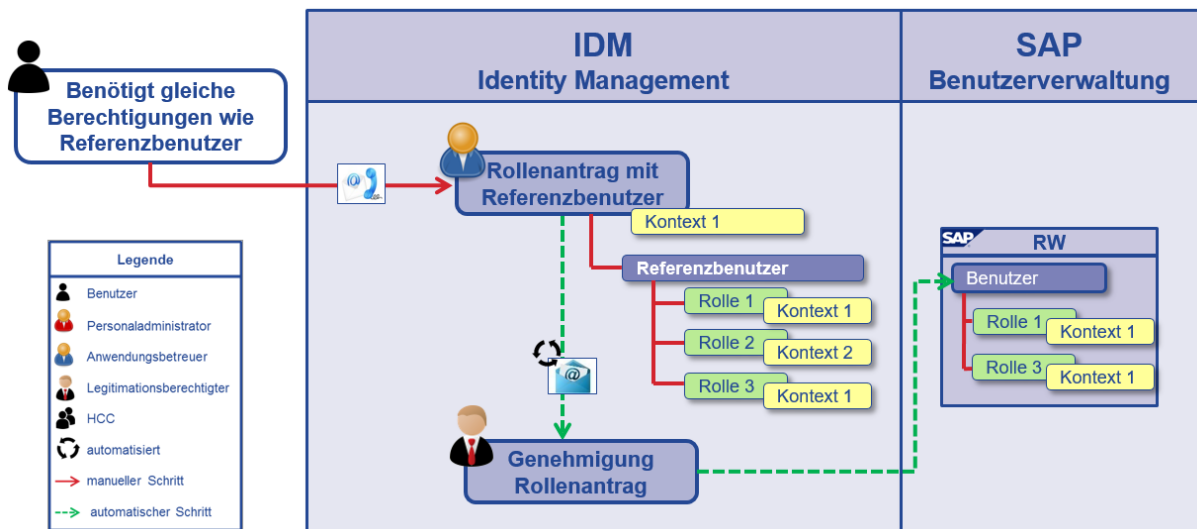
Benötigt gleiche Berechtigungen wie Referenzbenutzer

IDM
Identity Management

SAP
Benutzerverwaltung

Rollenantrag mit Referenzbenutzer

Kontext 1

Referenzbenutzer

Rolle 1
Kontext 1

Rolle 2
Kontext 2

Rolle 3
Kontext 1

Genehmigung Rollenantrag

SAP
RW

Benutzer

Rolle 1
Kontext 1

Rolle 3
Kontext 1

Legende

Benutzer
Personaladministrator
Anwendungsbetreuer
Legitimationsberechtigter
HCC
automatisiert
manueller Schritt
automatischer Schritt